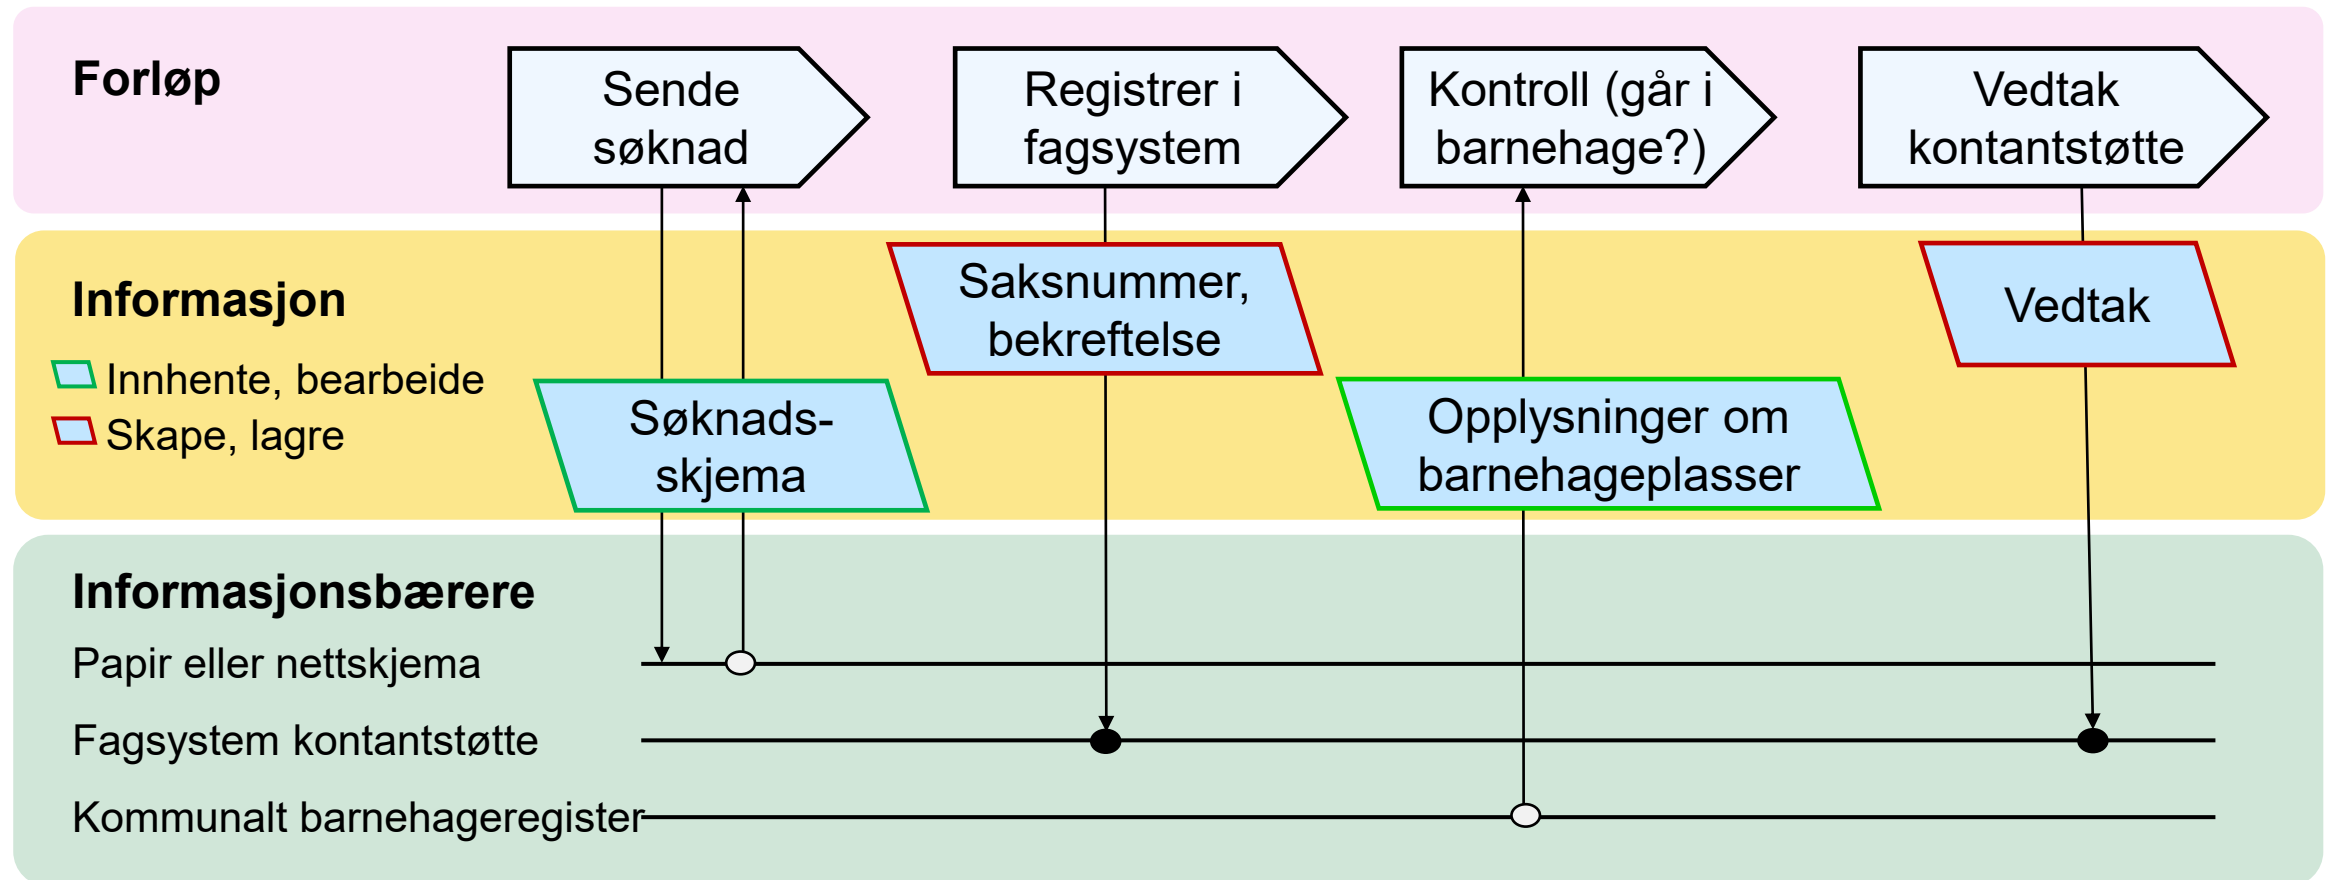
Forløp

Sende søknad

Registrer i fagsystem

Kontroll (går i barnehage?)

Vedtak kontantstøtte

Informasjon

Innhente, bearbeide

Skape, lagre

Saksnummer, bekreftelse

Vedtak

Søknads-skjema

Opplysninger om barnehageplasser

Informasjonsbærere

Papir eller nettskjema

Fagsystem kontantstøtte

Kommunalt barnehageregister